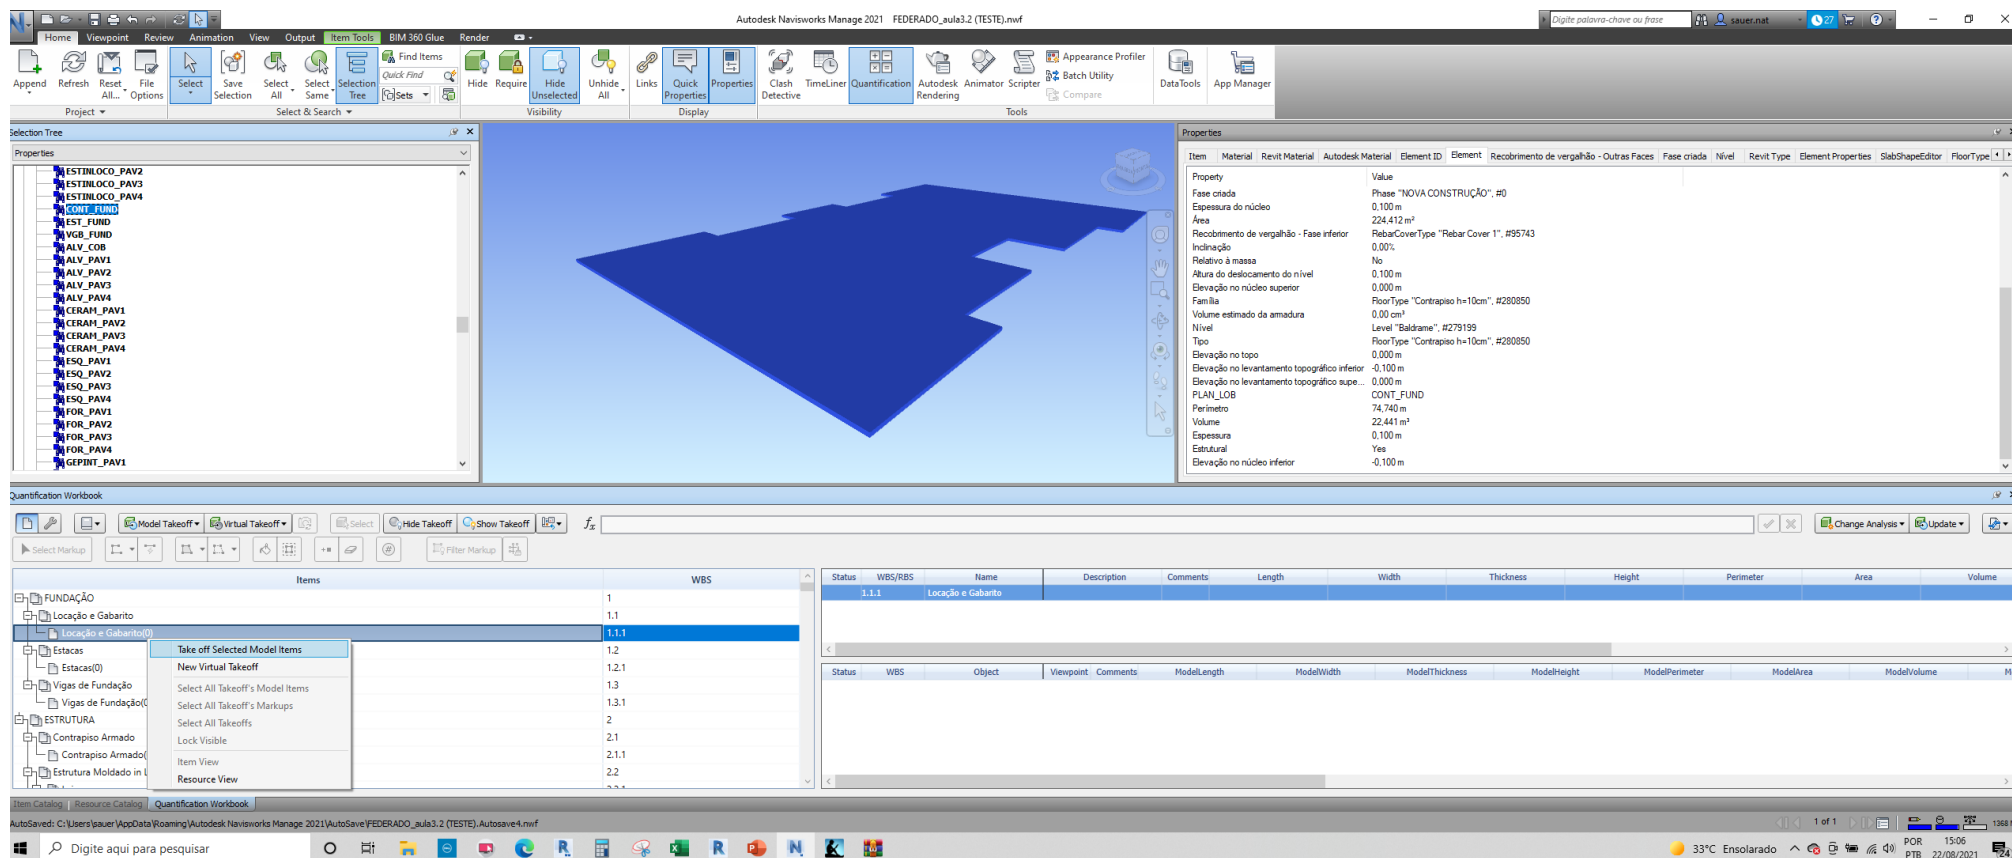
Autodesk Navisworks Manage 2021 FEDERADO_aula3.2 (TESTE).nwf

Digite palavra-chave ou frase | sauer.nat | 27

Home | Viewpoint | Review | Animation | View | Output | Item Tools | BIM 360 Glue | Render

Append | Refresh | Reset All... | File Options | Select | Save Selection | Select All | Select Same | Selection Tree | Find Items | Quick Find | Sets | Hide | Require | Hide Unselected | Unhide All | Links | Quick Properties | Properties | Clash Detective | TimeLiner | Quantification | Autodesk Rendering | Animator | Scripter | Appearance Profiler | Batch Utility | Compare | DataTools | App Manager

Project | Select & Search | Visibility | Display | Tools

Selection Tree

Properties

ESTINLOCO_PAV2
ESTINLOCO_PAV3
ESTINLOCO_PAV4
CONT_FUND
EST_FUND
VGB_FUND
ALV_COB
ALV_PAV1
ALV_PAV2
ALV_PAV3
ALV_PAV4
CERAM_PAV1
CERAM_PAV2
CERAM_PAV3
CERAM_PAV4
ESQ_PAV1
ESQ_PAV2
ESQ_PAV3
ESQ_PAV4
FOR_PAV1
FOR_PAV2
FOR_PAV3
FOR_PAV4
GEPINT_PAV1

Properties

Item | Material | Revit Material | Autodesk Material | Element ID | Element | Recobrimento de vergalhão - Outras Faces | Fase criada | Nível | Revit Type | Element Properties | SlabShapeEditor | FloorType

| Property | Value |
|---|---|
| Fase criada | Phase "NOVA CONSTRUÇÃO", #0 |
| Espessura do núcleo | 0,100 m |
| Área | 224,412 m² |
| Recobrimento de vergalhão - Fase inferior | RebarCoverType "Rebar Cover 1", #95743 |
| Inclinação | 0,00% |
| Relativo à massa | No |
| Altura do deslocamento do nível | 0,100 m |
| Elevação no núcleo superior | 0,000 m |
| Família | FloorType "Contrapiso h=10cm", #280850 |
| Volume estimado da armadura | 0,00 cm³ |
| Nível | Level "Baldrame", #279199 |
| Tipo | FloorType "Contrapiso h=10cm", #280850 |
| Elevação no topo | 0,000 m |
| Elevação no levantamento topográfico inferior | -0,100 m |
| Elevação no levantamento topográfico supe... | 0,000 m |
| PLAN_LOB | CONT_FUND |
| Perímetro | 74,740 m |
| Volume | 22,441 m³ |
| Espessura | 0,100 m |
| Estrutural | Yes |
| Elevação no núcleo inferior | -0,100 m |

Quantification Workbook

Model Takeoff | Virtual Takeoff | Select | Hide Takeoff | Show Takeoff | $f_x$ | Change Analysis | Update

Select Markup | Filter Markup

| Items | WBS |
|---|---|
| FUNDAÇÃO | 1 |
| Locação e Gabarito | 1.1 |
| Locação e Gabarito(0) | 1.1.1 |
| Estacas | 1.2 |
| Estacas(0) | 1.2.1 |
| Vigas de Fundação | 1.3 |
| Vigas de Fundação( | 1.3.1 |
| ESTRUTURA | 2 |
| Contrapiso Armado | 2.1 |
| Contrapiso Armado( | 2.1.1 |
| Estrutura Moldado in l | 2.2 |

Take off Selected Model Items
New Virtual Takeoff
Select All Takeoff's Model Items
Select All Takeoff's Markups
Select All Takeoffs
Lock Visible
Item View
Resource View

| Status | WBS/RBS | Name | Description | Comments | Length | Width | Thickness | Height | Perimeter | Area | Volume |
|---|---|---|---|---|---|---|---|---|---|---|---|
| | 1.1.1 | Locação e Gabarito | | | | | | | | | |

| Status | WBS | Object | Viewpoint | Comments | ModelLength | ModelWidth | ModelThickness | ModelHeight | ModelPerimeter | ModelArea | ModelVolume |
|---|---|---|---|---|---|---|---|---|---|---|---|

Item Catalog | Resource Catalog | Quantification Workbook

AutoSaved: C:\Users\sauer\AppData\Roaming\Autodesk Navisworks Manage 2021\AutoSave\FEDERADO_aula3.2 (TESTE).Autosave4.nwf

1 of 1 | 1368

Digite aqui para pesquisar

33°C Ensolarado | POR PTB | 15:06 22/08/2021